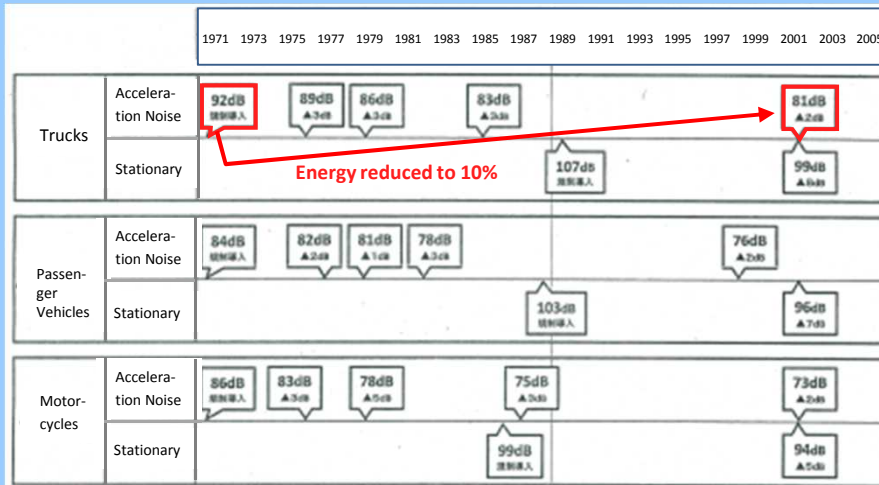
| | | 1971 | 1973 | 1975 | 1977 | 1979 | 1981 | 1983 | 1985 | 1987 | 1989 | 1991 | 1993 | 1995 | 1997 | 1999 | 2001 | 2003 | 2005 |
|---|---|---|---|---|---|---|---|---|---|---|---|---|---|---|---|---|---|---|---|
| Trucks | Acceleration Noise | 92dB 規制導入 | | 89dB ▲3dB | | 86dB ▲3dB | | | 83dB ▲3dB | | | | | | | | 81dB ▲2dB | | |
| | Stationary | | | | | | | | | | 107dB 規制導入 | | | | | | 99dB ▲8dB | | |
| Passenger Vehicles | Acceleration Noise | 84dB 規制導入 | | | 82dB ▲2dB | 81dB ▲1dB | 78dB ▲3dB | | | | | | | | 76dB ▲2dB | | | | |
| | Stationary | | | | | | | | | 103dB 規制導入 | | | | | | | 96dB ▲7dB | | |
| Motorcycles | Acceleration Noise | 86dB 規制導入 | | 83dB ▲3dB | | 78dB ▲5dB | | | | 75dB ▲3dB | | | | | | | 73dB ▲2dB | | |
| | Stationary | | | | | | | | | 99dB 規制導入 | | | | | | | 94dB ▲5dB | | |

Energy reduced to 10%